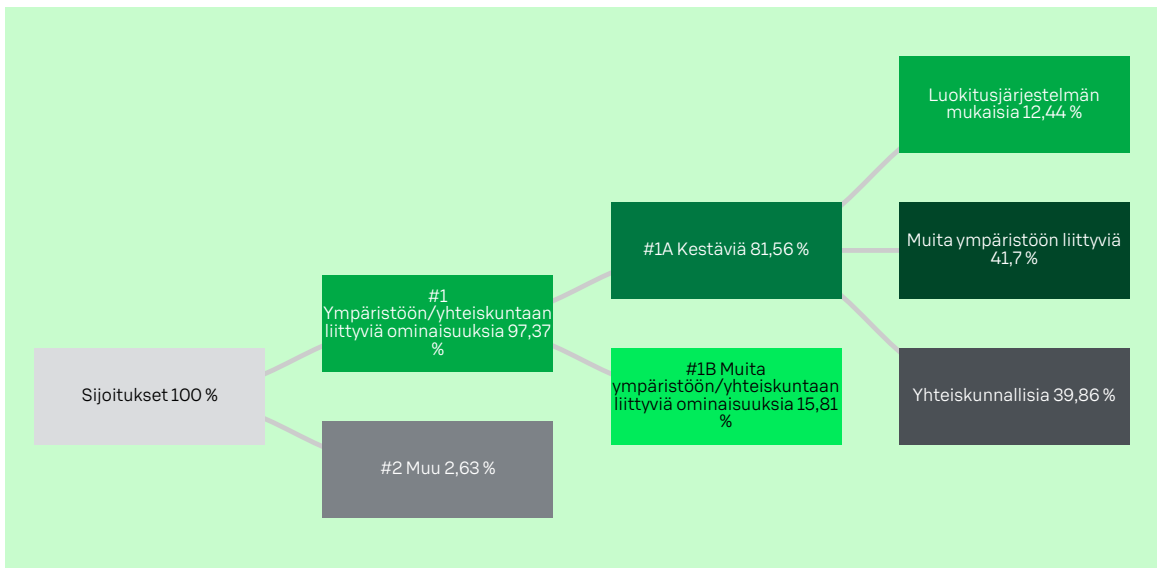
Luokitusjärjestelmän mukaisia 12,44 %

#1A Kestäviä 81,56 %

Muita ympäristöön liittyviä 41,7 %

#1 Ympäristöön/yhteiskuntaan liittyviä ominaisuuksia 97,37 %

#1B Muita ympäristöön/yhteiskuntaan liittyviä ominaisuuksia 15,81 %

Sijoitukset 100 %

Yhteiskunnallisia 39,86 %

#2 Muu 2,63 %